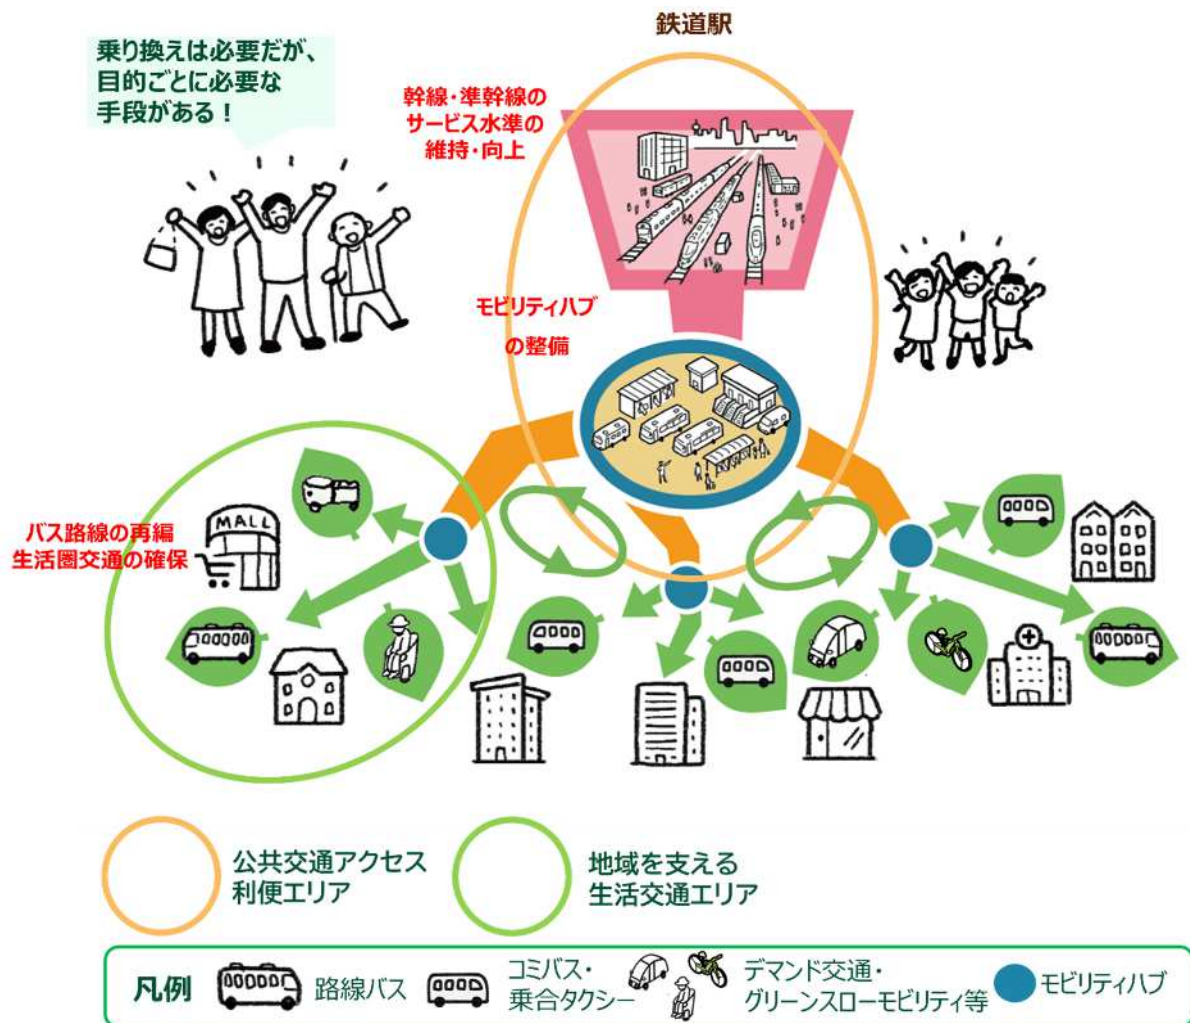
鉄道駅

乗り換えは必要だが、目的ごとに必要な手段がある！

幹線・準幹線のサービス水準の維持・向上

モビリティハブの整備

MALL

バス路線の再編
生活圏交通の確保

公共交通アクセス利便エリア

地域を支える生活交通エリア

凡例 路線バス コミバス・乗合タクシー デマンド交通・グリーンスローモビリティ等 モビリティハブ